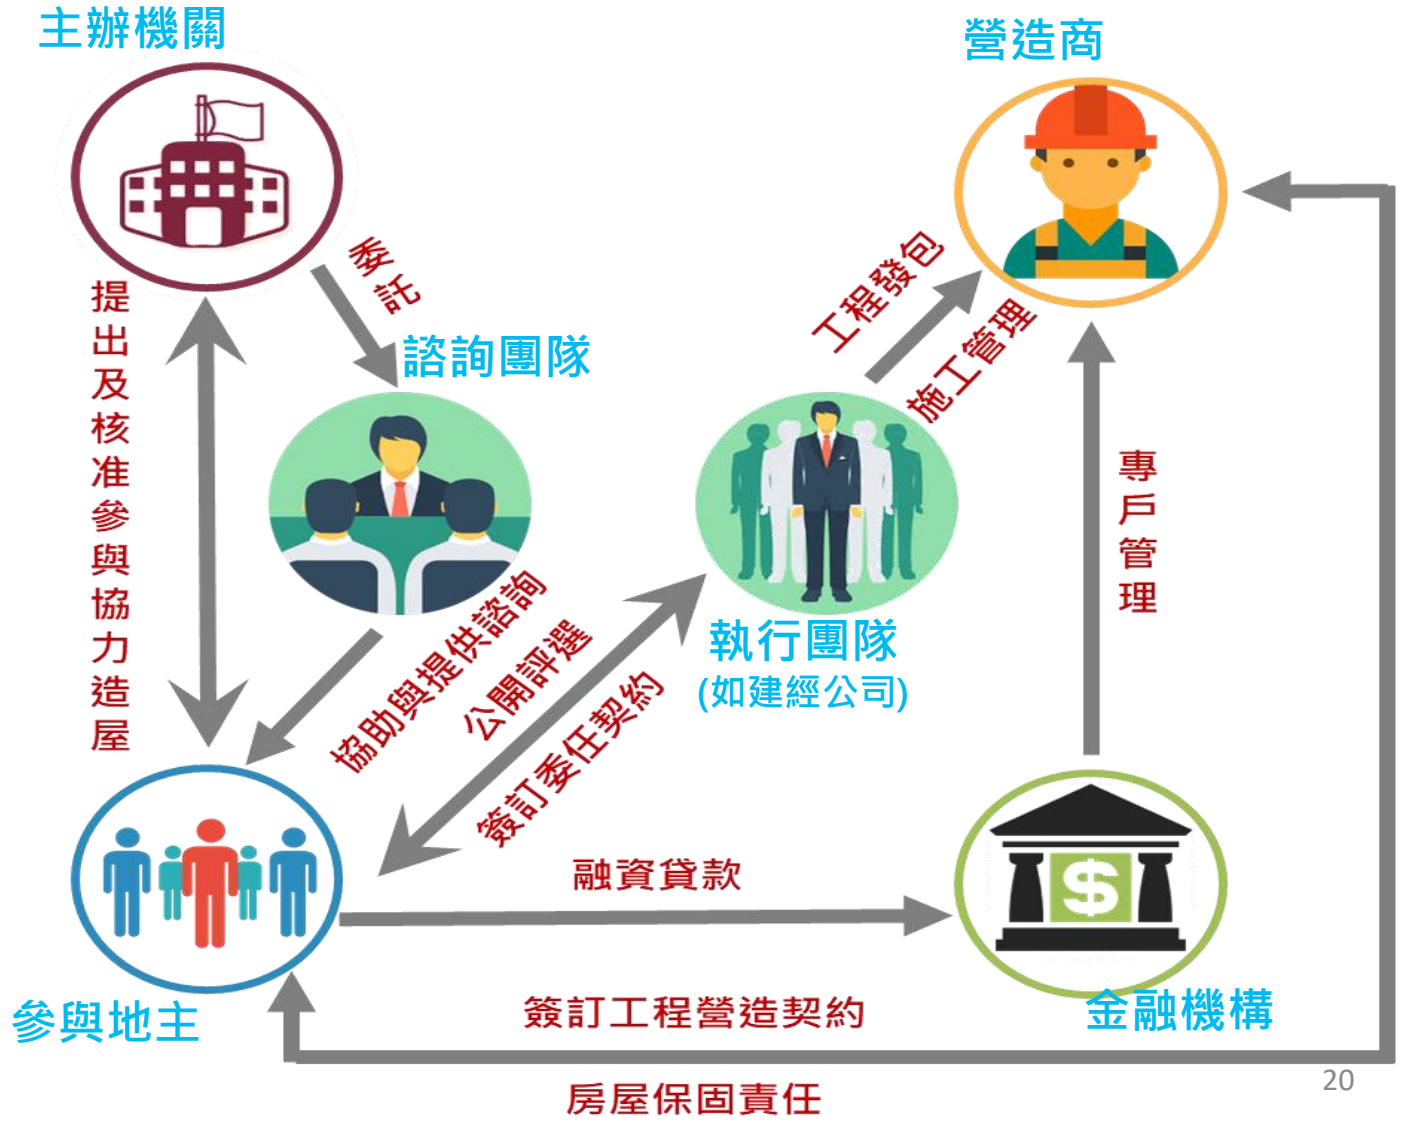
主辦機關

營造商

委託

諮詢團隊

工程發包

施工管理

提出及核准參與協力造屋

專戶管理

協助與提供諮詢

公開評選

簽訂委任契約

執行團隊
(如建經公司)

融資貸款

參與地主

金融機構

簽訂工程營造契約

房屋保固責任

20